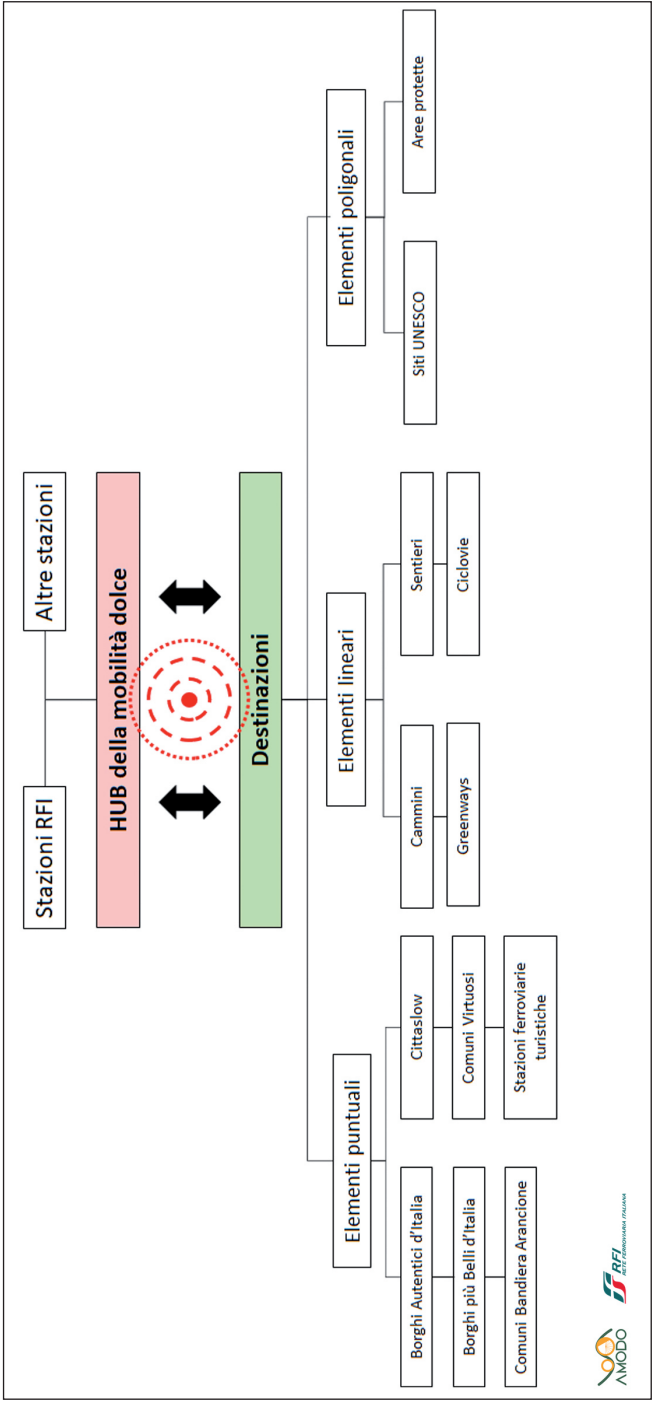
Stazioni RFI

Altre stazioni

HUB della mobilità dolce

Destinazioni

Elementi puntuali

Borghi Autentici d'Italia

Borghi più Belli d'Italia

Comuni Bandiera Arancione

Cittaslow

Comuni Virtuosi

Stazioni ferroviarie turistiche

Elementi lineari

Cammini

Greenways

Sentieri

Ciclovie

Elementi poligonali

Siti UNESCO

Aree protette

AMODO

RFI RETE FERROVIARIA ITALIANA